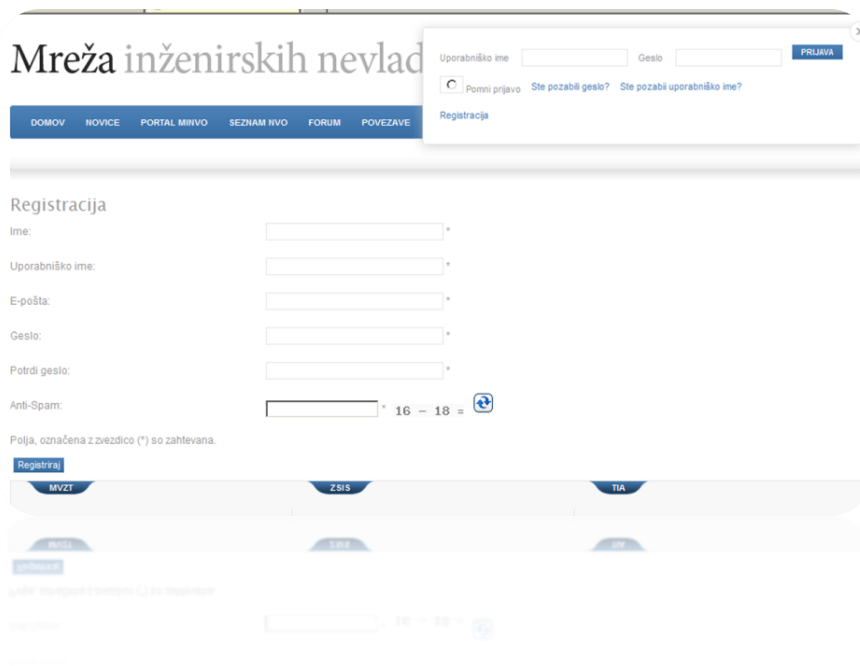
Mreža inženirskih nevlad

Uporabniško ime Geslo PRIJAVA

Pomni prijavo Ste pozabili geslo? Ste pozabili uporabniško ime?

Registracija

DOMOV NOVICE PORTAL MINVO SEZNAM NVO FORUM POVEZAVE

Registracija

Ime: *

Uporabniško ime: *

E-pošta: *

Geslo: *

Potrdi geslo: *

Anti-Spam: * 16 – 18 =

Polja, označena z zvezdico (*) so zahtevana.

Registriraj

MVZT ZSIS TIA